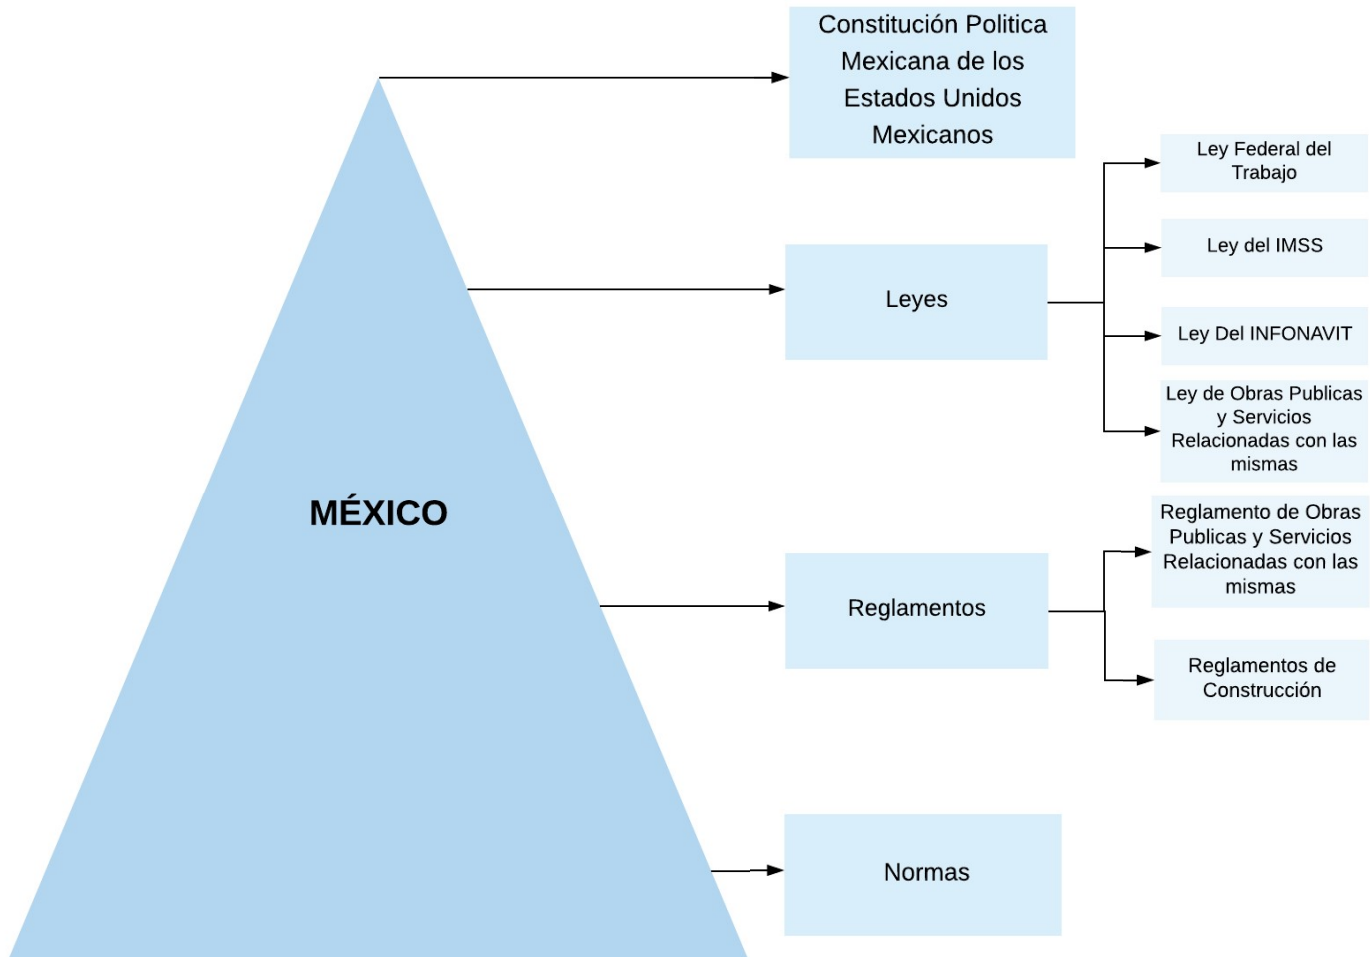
MÉXICO

Constitución Politica Mexicana de los Estados Unidos Mexicanos

Leyes

Ley Federal del Trabajo

Ley del IMSS

Ley Del INFONAVIT

Ley de Obras Publicas y Servicios Relacionadas con las mismas

Reglamentos

Reglamento de Obras Publicas y Servicios Relacionadas con las mismas

Reglamentos de Construcción

Normas